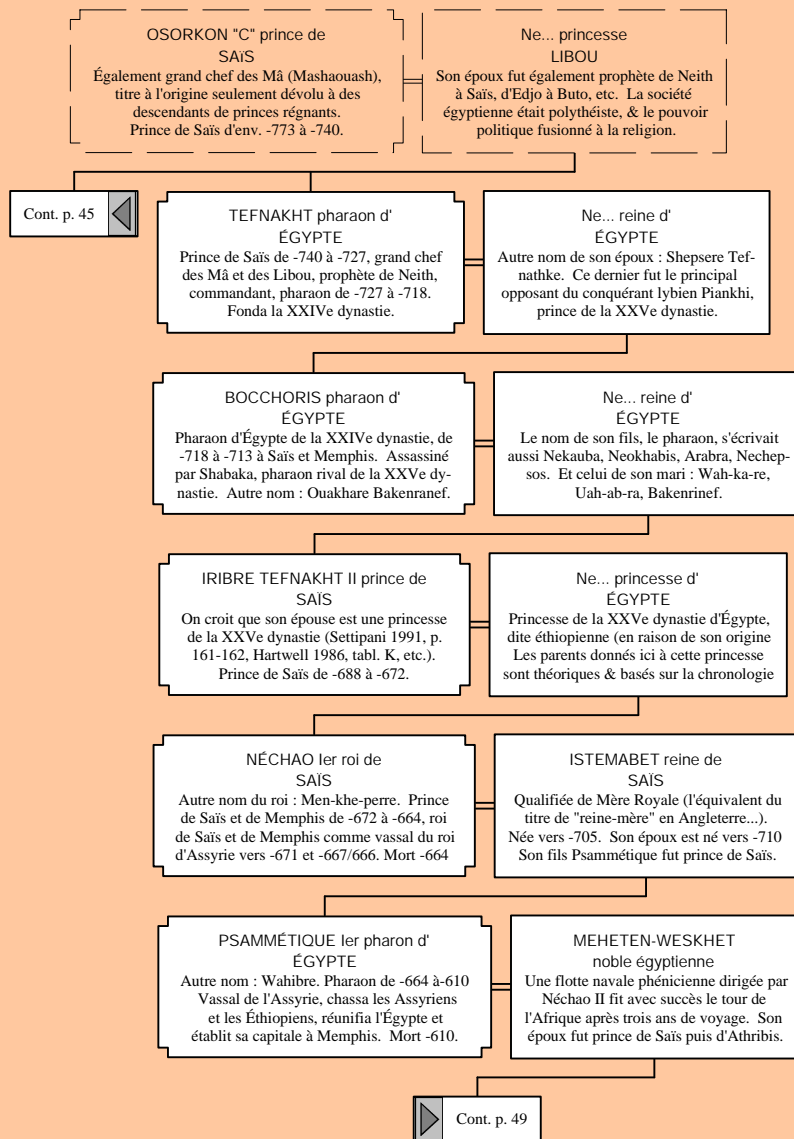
OSORKON "C" prince de SAÏS
Également grand chef des Mâ (Mashaouash), titre à l'origine seulement dévolu à des descendants de princes régnants. Prince de Saïs d'env. -773 à -740.

Ne... princesse LIBOU
Son époux fut également prophète de Neith à Saïs, d'Edjo à Buto, etc. La société égyptienne était polythéiste, & le pouvoir politique fusionné à la religion.

Cont. p. 45

TEFNAKHT pharaon d' ÉGYPTE
Prince de Saïs de -740 à -727, grand chef des Mâ et des Libou, prophète de Neith, commandant, pharaon de -727 à -718. Fonda la XXIVe dynastie.

Ne... reine d' ÉGYPTE
Autre nom de son époux : Shepsere Tefnathke. Ce dernier fut le principal opposant du conquérant lybien Piankhi, prince de la XXVe dynastie.

BOCCHORIS pharaon d' ÉGYPTE
Pharaon d'Égypte de la XXIVe dynastie, de -718 à -713 à Saïs et Memphis. Assassiné par Shabaka, pharaon rival de la XXVe dynastie. Autre nom : Ouakhare Bakenranef.

Ne... reine d' ÉGYPTE
Le nom de son fils, le pharaon, s'écrivait aussi Nekauba, Neokhabis, Arabra, Nechepsos. Et celui de son mari : Wah-ka-re, Uah-ab-ra, Bakenrinef.

IRIBRE TEFNAKHT II prince de SAÏS
On croit que son épouse est une princesse de la XXVe dynastie (Settipani 1991, p. 161-162, Hartwell 1986, tabl. K, etc.). Prince de Saïs de -688 à -672.

Ne... princesse d' ÉGYPTE
Princesse de la XXVe dynastie d'Égypte, dite éthiopienne (en raison de son origine Les parents donnés ici à cette princesse sont théoriques & basés sur la chronologie

NÉCHAO Ier roi de SAÏS
Autre nom du roi : Men-khe-perre. Prince de Saïs et de Memphis de -672 à -664, roi de Saïs et de Memphis comme vassal du roi d'Assyrie vers -671 et -667/666. Mort -664

ISTEMABET reine de SAÏS
Qualifiée de Mère Royale (l'équivalent du titre de "reine-mère" en Angleterre...). Née vers -705. Son époux est né vers -710 Son fils Psammétique fut prince de Saïs.

PSAMMÉTIQUE Ier pharon d' ÉGYPTE
Autre nom : Wahibre. Pharaon de -664 à-610 Vassal de l'Assyrie, chassa les Assyriens et les Éthiopiens, réunifia l'Égypte et établit sa capitale à Memphis. Mort -610.

MEHETEN-WESKHET noble égyptienne
Une flotte navale phénicienne dirigée par Néchao II fit avec succès le tour de l'Afrique après trois ans de voyage. Son époux fut prince de Saïs puis d'Athribis.

Cont. p. 49